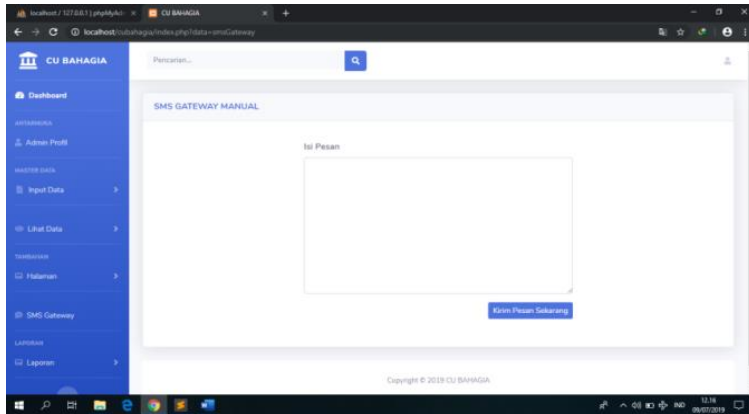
localhost / 127.0.0.1 | phpMyAd ×
CU BAHAGIA ×
localhost/cubahagia/index.php?data=smsGateway

CU BAHAGIA

Pencarian...

Dashboard
ANTARMUKA
Admin Profil
MASTER DATA
Input Data
Lihat Data
TAMBAHAN
Halaman
SMS Gateway
LAPORAN
Laporan

SMS GATEWAY MANUAL

Isi Pesan

Kirim Pesan Sekarang

Copyright © 2019 CU BAHAGIA

IND 12.16 09/07/2019